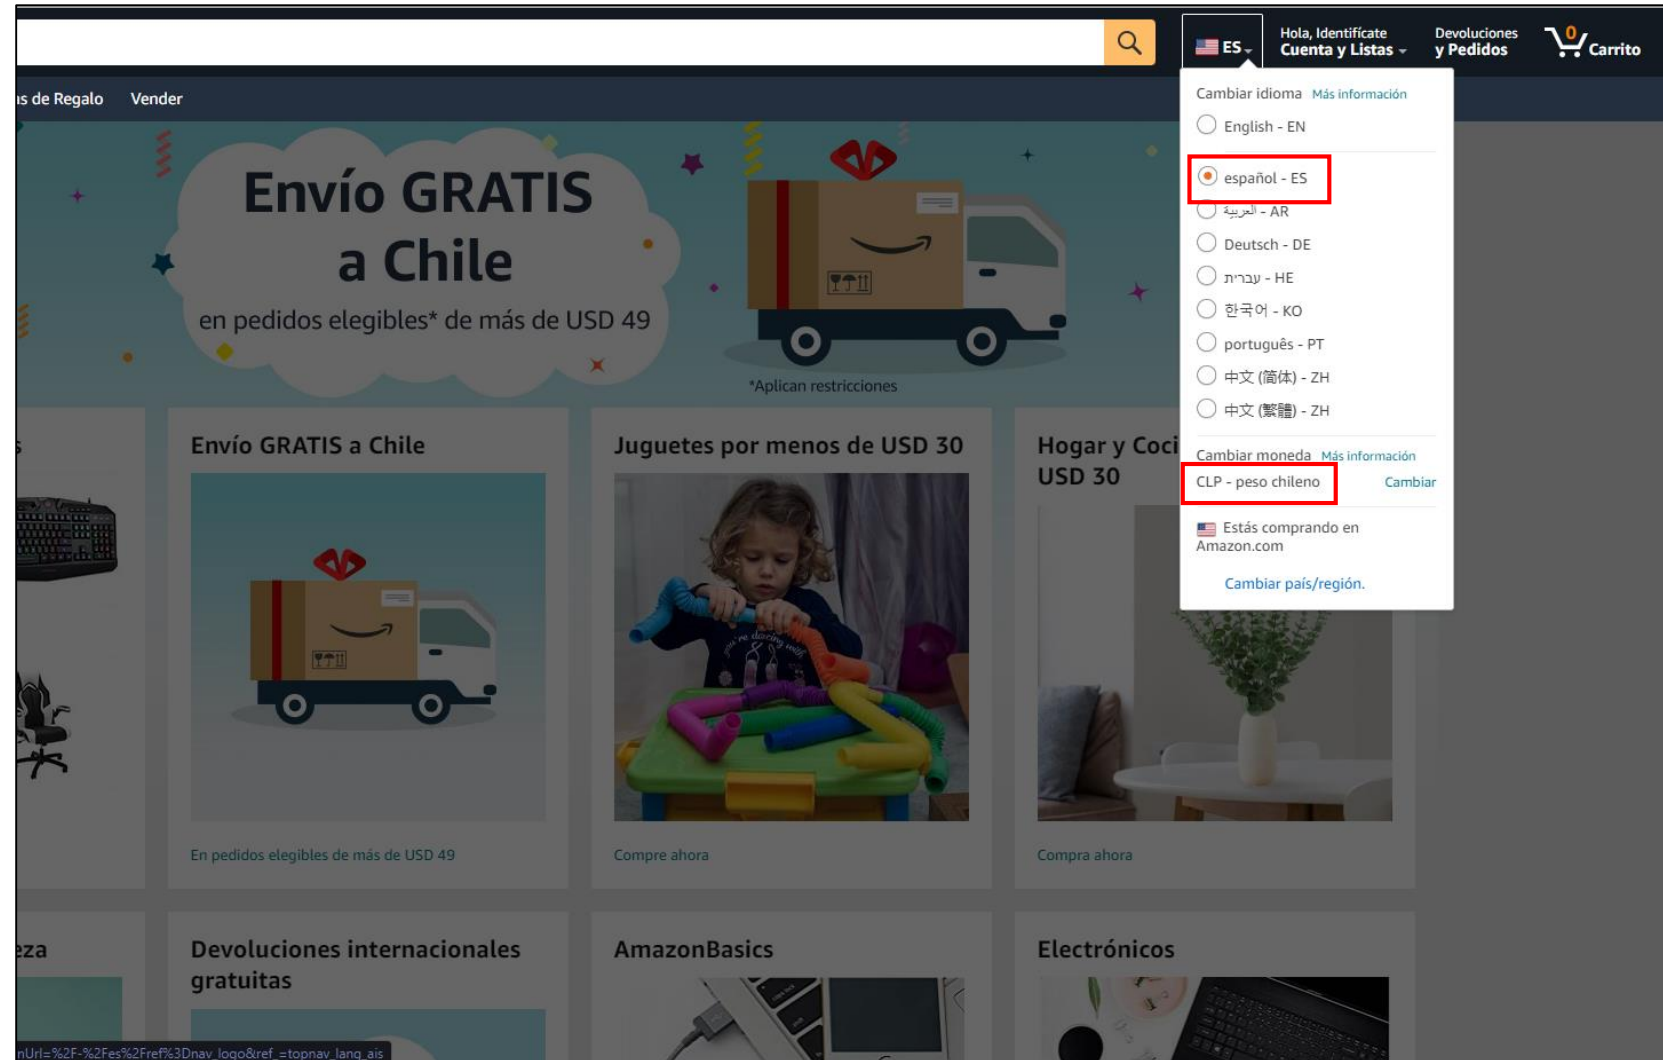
ES

Hola, Identifícate
Cuenta y Listas

Devoluciones
y Pedidos

0
Carrito

ıs de Regalo Vender

Cambiar idioma Más información

English - EN

español - ES

العربية - AR

Deutsch - DE

עברית - HE

한국어 - KO

português - PT

中文 (简体) - ZH

中文 (繁體) - ZH

Cambiar moneda Más información

CLP - peso chileno Cambiar

Estás comprando en Amazon.com

Cambiar país/región.

Envío GRATIS a Chile

en pedidos elegibles* de más de USD 49

*Aplican restricciones

Envío GRATIS a Chile

En pedidos elegibles de más de USD 49

Juguetes por menos de USD 30

Compre ahora

Hogar y Coci
USD 30

Compra ahora

eza

Devoluciones internacionales gratuitas

AmazonBasics

Electrónicos

nUrl=%2F-%2Fes%2Fref%3Dnav_logo&ref_=topnav_lang_ais